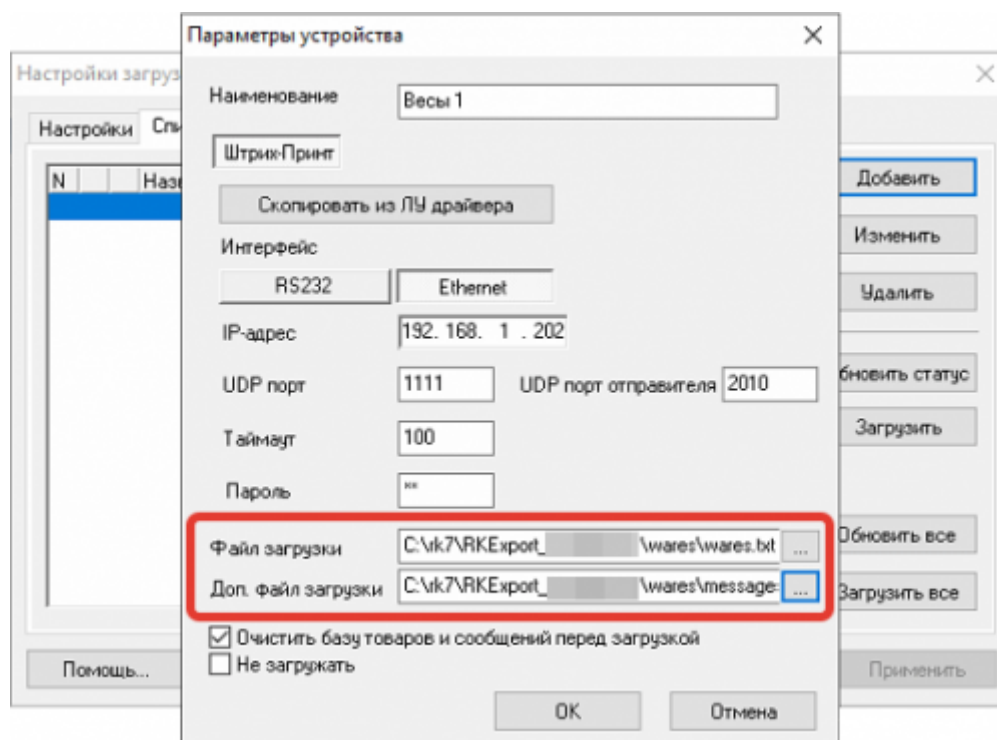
Параметры устройства

Наименование Весы 1

Штрих-Принт

Скопировать из ЛУ драйвера

Интерфейс

RS232 Ethernet

IP-адрес 192. 168. 1 . 202

UDP порт 1111 UDP порт отправителя 2010

Таймаут 100

Пароль **

Файл загрузки C:\rk7\RKExport_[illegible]\wares\wares.txt ...

Доп. файл загрузки C:\rk7\RKExport_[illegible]\wares\message- ...

Очистить базу товаров и сообщений перед загрузкой

Не загружать

OK Отмена

Настройки загруз

Настройки Сп

N Наз

Добавить

Изменить

Удалить

бновить статус

Загрузить

Обновить все

Загрузить все

Помощь...

Применить